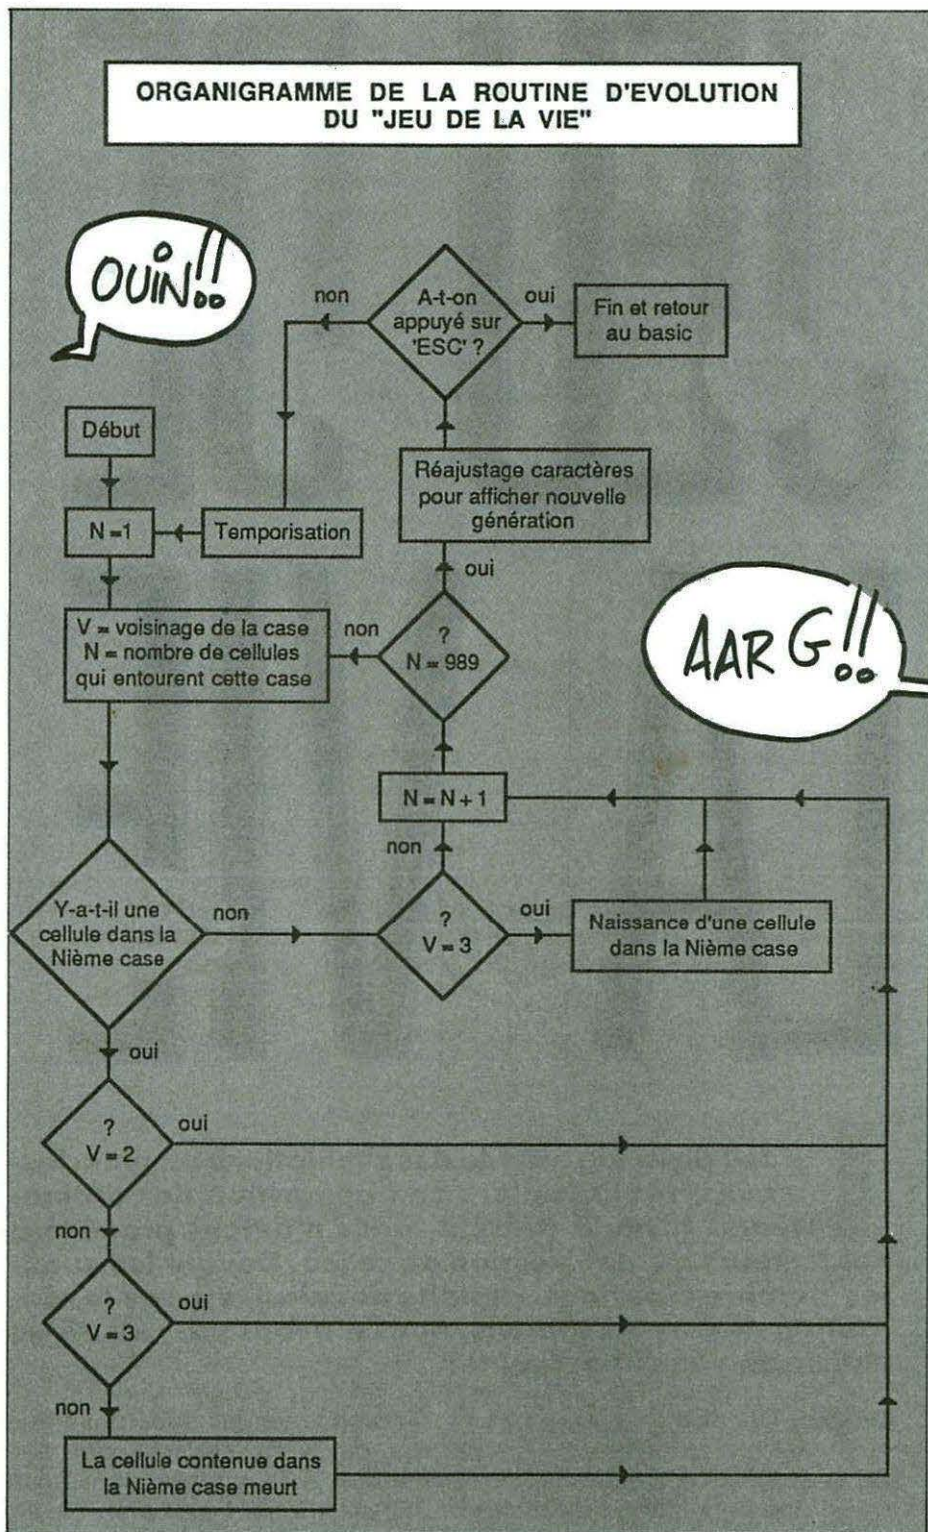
ORGANIGRAMME DE LA ROUTINE D'EVOLUTION DU "JEU DE LA VIE"

OUIN!!

non

A-t-on appuyé sur 'ESC' ?

oui

Fin et retour au basic

Début

Réajustage caractères pour afficher nouvelle génération

N = 1

Temporisation

oui

V = voisinage de la case
N = nombre de cellules qui entourent cette case

non

?
N = 989

AARG!!

N = N + 1

non

Y-a-t-il une cellule dans la Nième case

non

?
V = 3

oui

Naissance d'une cellule dans la Nième case

oui

?
V = 2

oui

non

?
V = 3

oui

non

La cellule contenue dans la Nième case meurt